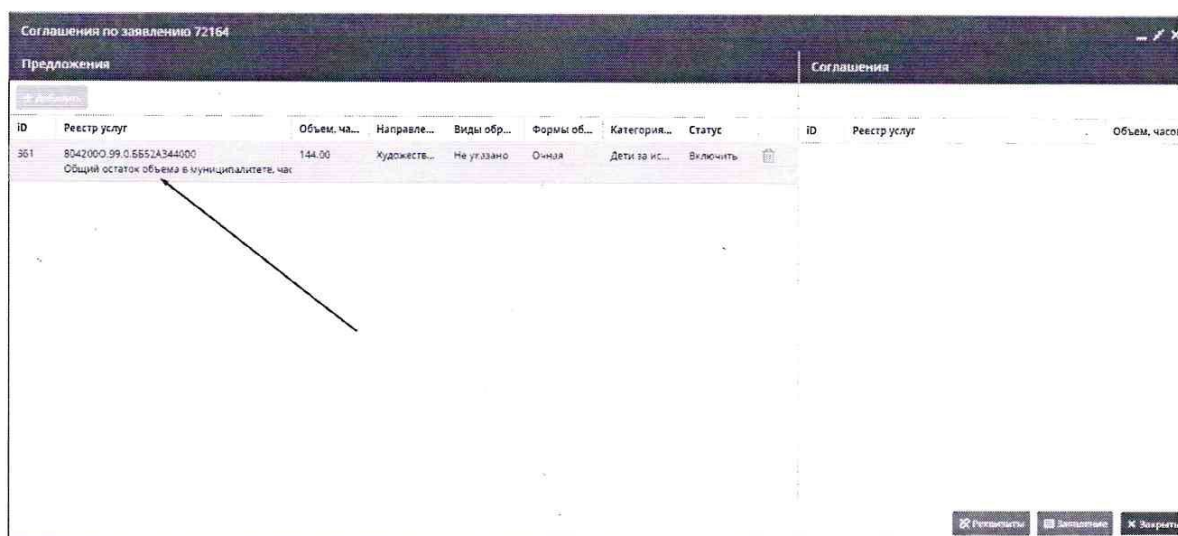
Соглашения по заявлению 72164

Предложения

+ Добавить

| iD | Реестр услуг | Объем, ча... | Направле... | Виды обр... | Формы об... | Категория... | Статус |
|---|---|---|---|---|---|---|---|
| 361 | 804200О.99.0.ББ52АЗ44000 Общий остаток объема в муниципалитете, час | 144.00 | Художеств... | Не указано | Очная | Дети за ис... | Включить |

Соглашения

| iD | Реестр услуг | Объем, часов |
|---|---|---|

Результаты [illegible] Закрыть